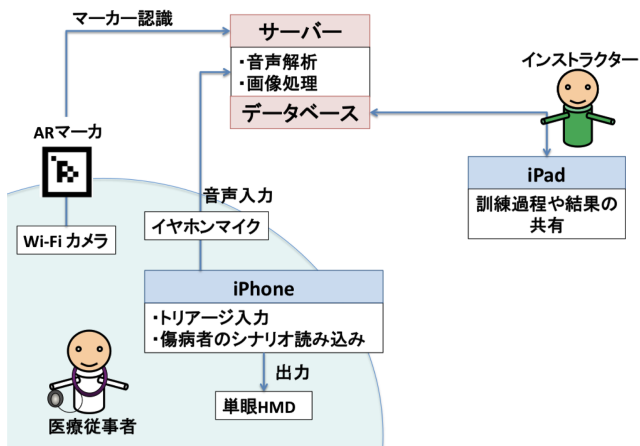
マーカー認識

サーバー
・音声解析
・画像処理
データベース

インストラクター

ARマーカ

iPad
訓練過程や結果の共有

音声入力

イヤホンマイク

Wi-Fi カメラ

iPhone
・トリアージ入力
・傷病者のシナリオ読み込み

出力

単眼HMD

医療従事者